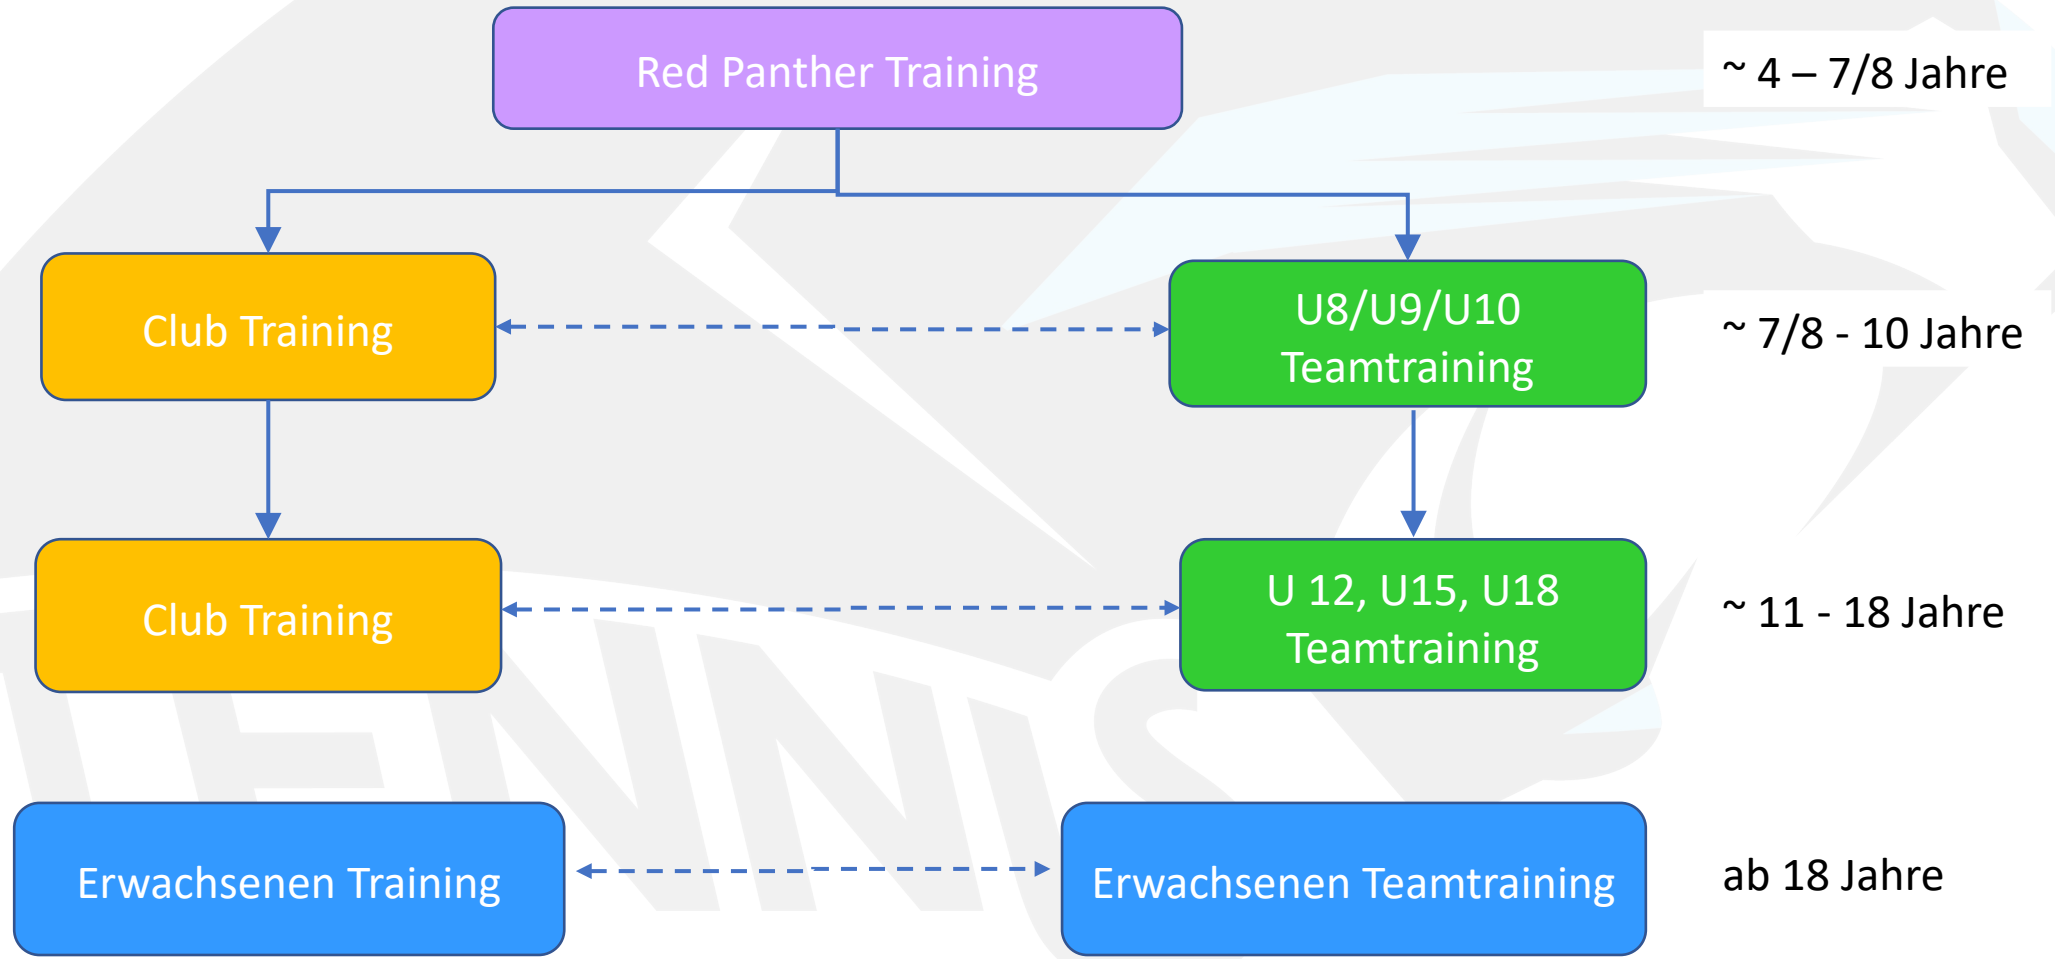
Red Panther Training

~ 4 – 7/8 Jahre

Club Training

U8/U9/U10 Teamtraining

~ 7/8 - 10 Jahre

Club Training

U 12, U15, U18 Teamtraining

~ 11 - 18 Jahre

Erwachsenen Training

Erwachsenen Teamtraining

ab 18 Jahre